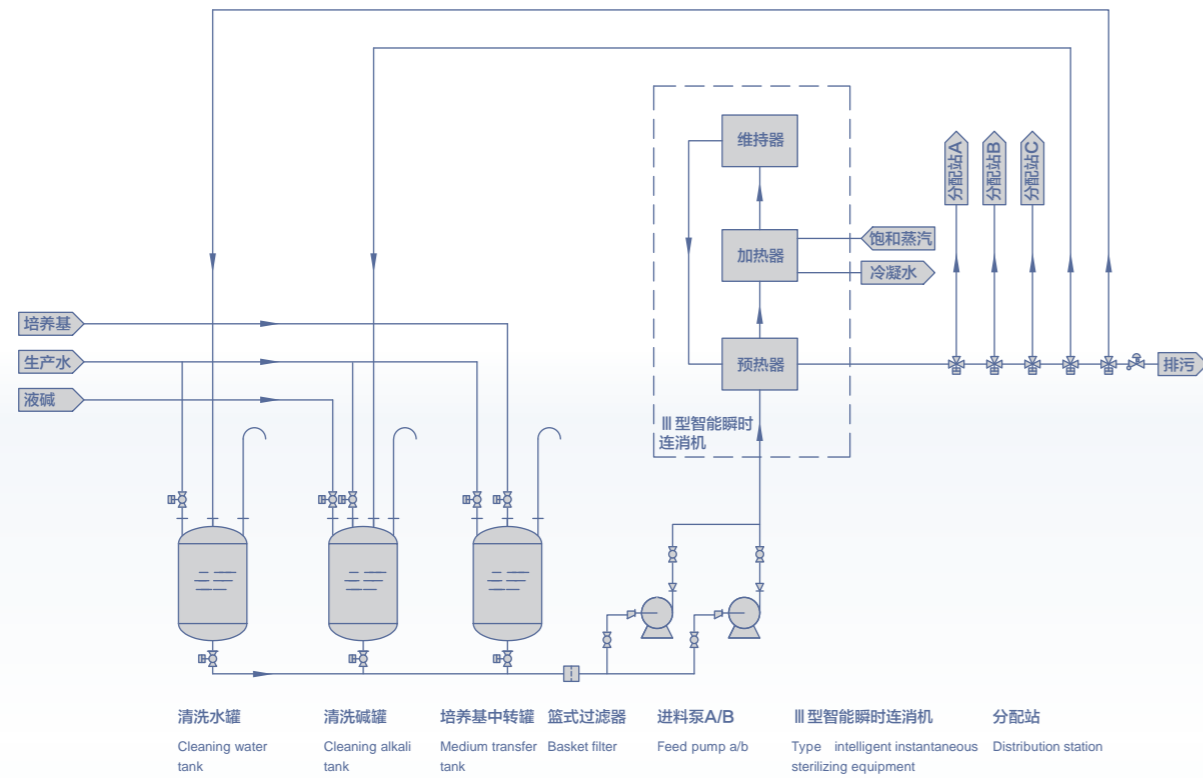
维持器

加热器

饱和蒸汽

冷凝水

预热器

Ⅲ型智能瞬时连消机

分配站A

分配站B

分配站C

培养基

生产水

液碱

排污

清洗水罐
Cleaning water tank

清洗碱罐
Cleaning alkali tank

培养基中转罐
Medium transfer tank

篮式过滤器
Basket filter

进料泵A/B
Feed pump a/b

Ⅲ型智能瞬时连消机
Type intelligent instantaneous sterilizing equipment

分配站
Distribution station